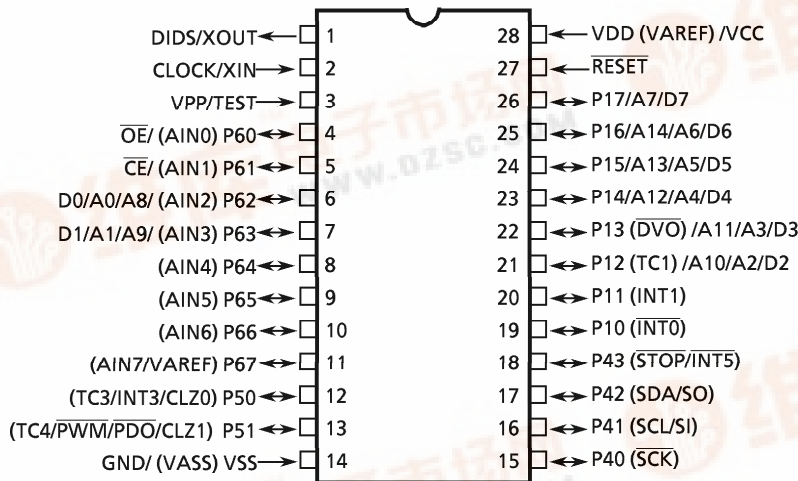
DIDS/XOUT 1
CLOCK/XIN 2
VPP/TEST 3
$\overline{OE}$/ (AIN0) P60 4
$\overline{CE}$/ (AIN1) P61 5
D0/A0/A8/ (AIN2) P62 6
D1/A1/A9/ (AIN3) P63 7
(AIN4) P64 8
(AIN5) P65 9
(AIN6) P66 10
(AIN7/VAREF) P67 11
(TC3/INT3/CLZ0) P50 12
(TC4/$\overline{PWM}$/$\overline{PDO}$/CLZ1) P51 13
GND/ (VASS) VSS 14

28 VDD (VAREF) /VCC
27 $\overline{RESET}$
26 P17/A7/D7
25 P16/A14/A6/D6
24 P15/A13/A5/D5
23 P14/A12/A4/D4
22 P13 ($\overline{DVO}$) /A11/A3/D3
21 P12 (TC1) /A10/A2/D2
20 P11 (INT1)
19 P10 ($\overline{INT0}$)
18 P43 ($\overline{STOP}$/$\overline{INT5}$)
17 P42 ($\overline{SDA}$/SO)
16 P41 (SCL/SI)
15 P40 ($\overline{SCK}$)

www.dzsc.com